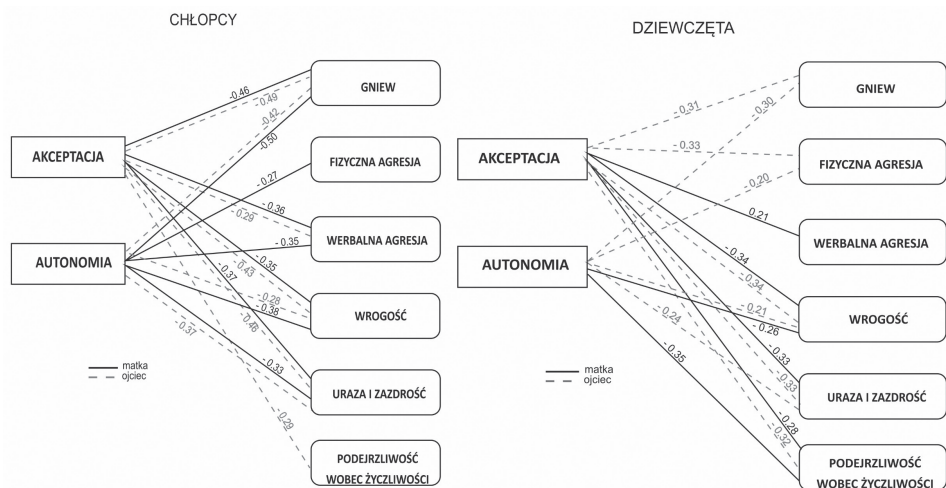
CHŁOPCY

AKCEPTACJA

AUTONOMIA

-0,46
-0,49
-0,42
-0,50
-0,27
-0,36
-0,29
-0,35
-0,35
-0,43
-0,37
-0,28
-0,38
-0,48
-0,37
-0,33
-0,29

GNIEW

FIZYCZNA AGRESJA

WERBALNA AGRESJA

WROGOŚĆ

URAZA I ZAZDROŚĆ

PODEJRZLIWOŚĆ WOBEC ŻYCZLIWOŚCI

matka
ojciec

DZIEWCZĘTA

AKCEPTACJA

AUTONOMIA

-0,31
-0,30
-0,33
-0,20
0,21
-0,34
-0,34
-0,21
-0,24
-0,26
-0,35
-0,33
-0,33
-0,28
-0,32

GNIEW

FIZYCZNA AGRESJA

WERBALNA AGRESJA

WROGOŚĆ

URAZA I ZAZDROŚĆ

PODEJRZLIWOŚĆ WOBEC ŻYCZLIWOŚCI

matka
ojciec